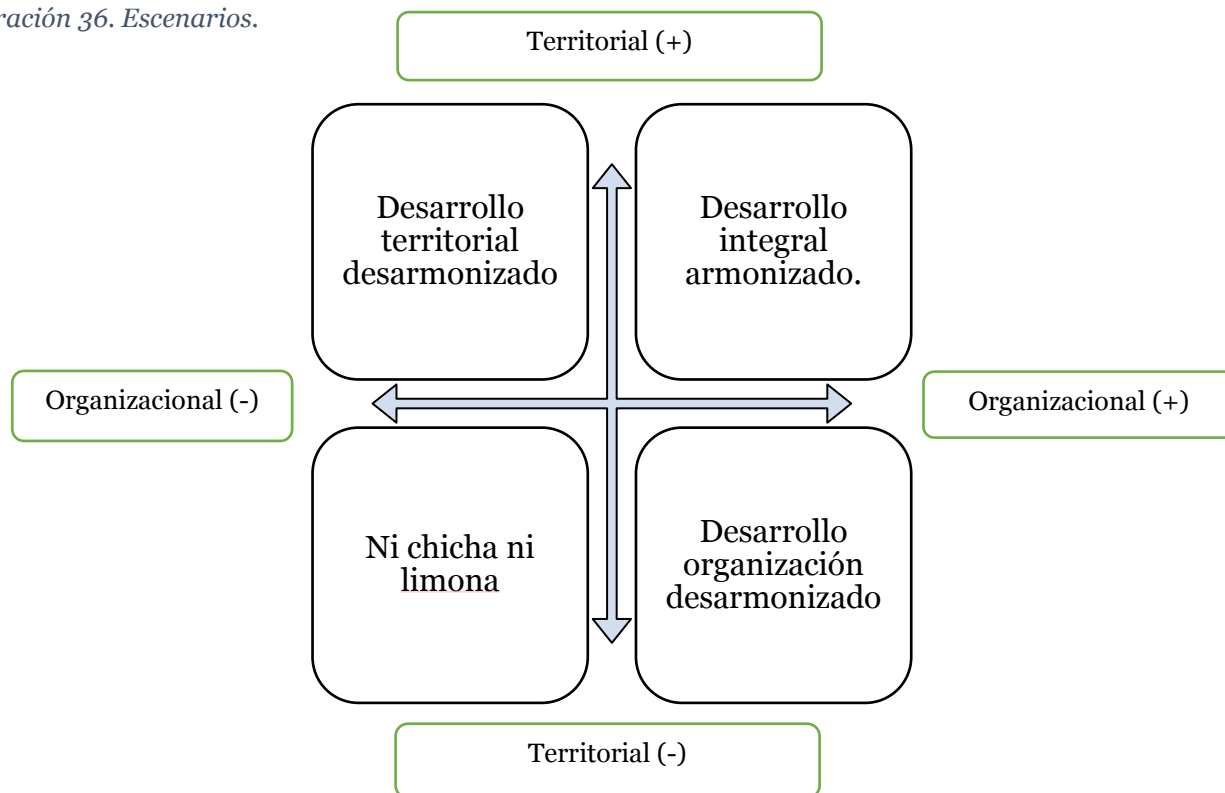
ración 36. Escenarios.

Territorial (+)

Desarrollo territorial desarmonizado

Desarrollo integral armonizado.

Organizacional (-)

Organizacional (+)

Ni chicha ni limona

Desarrollo organización desarmonizado

Territorial (-)